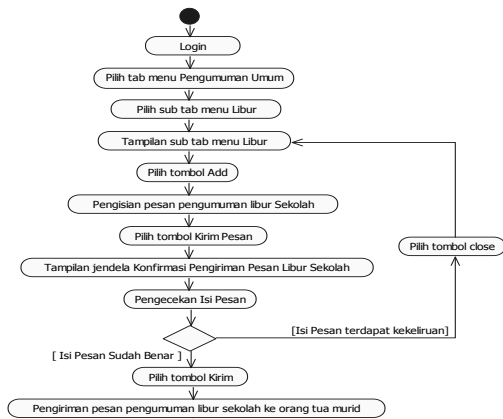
Login

Pilih tab menu Pengumuman Umum

Pilih sub tab menu Libur

Tampilan sub tab menu Libur

Pilih tombol Add

Pengisian pesan pengumuman libur Sekolah

Pilih tombol Kirim Pesan

Tampilan jendela Konfirmasi Pengiriman Pesan Libur Sekolah

Pengecekan Isi Pesan

Pilih tombol close

[Isi Pesan terdapat kekeliruan]

[ Isi Pesan Sudah Benar ]

Pilih tombol Kirim

Pengiriman pesan pengumuman libur sekolah ke orang tua murid